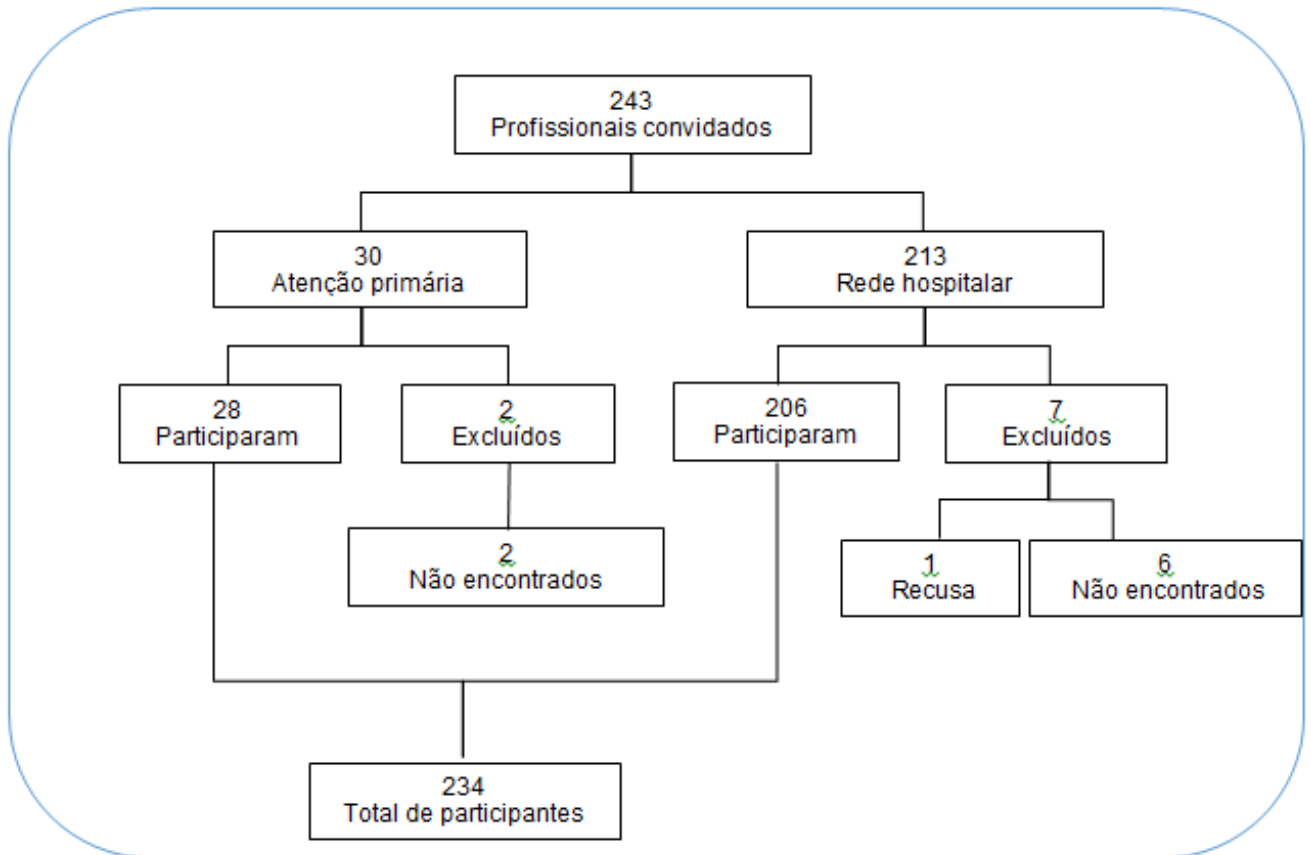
243
Profissionais convidados

30
Atenção primária

213
Rede hospitalar

28
Participaram

2
Excluídos

206
Participaram

7
Excluídos

2
Não encontrados

1
Recusa

6
Não encontrados

234
Total de participantes